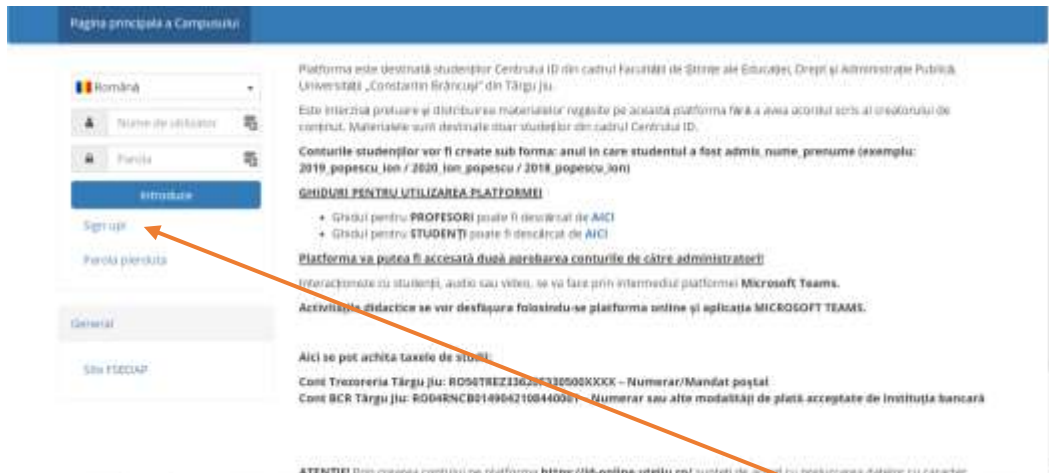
Pagina principală a Campusului

Română

Nume de utilizator

Parola

Introduce

Sign up!

Parola pierdută

General

Site FSEDAP

Platforma este destinată studenților Centrului ID din cadrul Facultății de Științe ale Educației, Drept și Administrație Publică, Universitatea „Constantin Brâncuși" din Târgu Jiu.

Este interzisă preluarea și distribuirea materialelor regăsite pe această platforma fără a avea acordul scris al creatorului de conținut. Materialele sunt destinate doar studenților din cadrul Centrului ID.

Conturile studenților vor fi create sub forma: anul în care studentul a fost admis_nume_prenume (exemplu: 2019_popescu_ion / 2020_ion_popescu / 2018_popescu_ion)

GHIDURI PENTRU UTILIZAREA PLATFORMEI

• Ghidul pentru PROFESORI poate fi descărcat de AICI
• Ghidul pentru STUDENȚI poate fi descărcat de AICI

Platforma va putea fi accesată după aprobarea conturilor de către administratori!

Interacționarea cu studenții, audio sau video, se va face prin intermediul platformei Microsoft Teams.

Activitățile didactice se vor desfășura folosindu-se platforma online și aplicația MICROSOFT TEAMS.

Aici se pot achita taxele de studii:

Cont Trezoreria Târgu Jiu: RO56TREZ33620F330500XXXX – Numerar/Mandat poștal
Cont BCR Târgu Jiu: RO04RNCB0149062108440001 – Numerar sau alte modalități de plată acceptate de instituția bancară

ATENȚIE! Prin crearea contului pe platforma https://id-online.utgjiu.ro/ sunteți de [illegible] cu prelucrarea datelor cu caracter